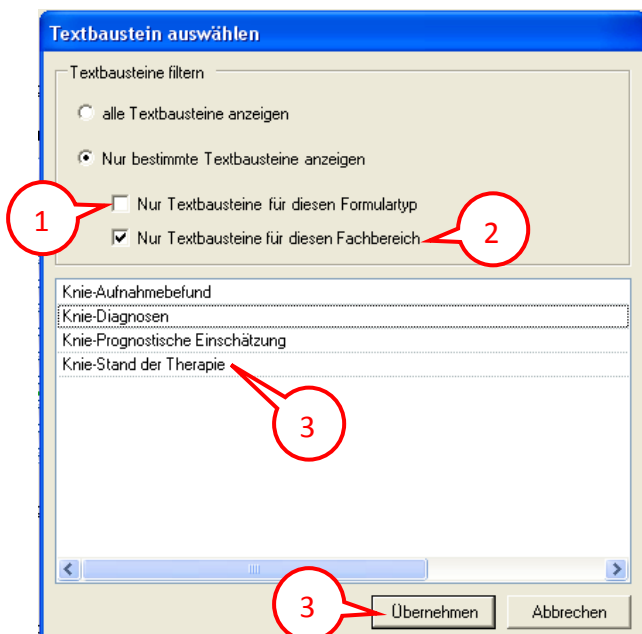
Textbaustein auswählen

Textbausteine filtern

alle Textbausteine anzeigen

Nur bestimmte Textbausteine anzeigen

1

Nur Textbausteine für diesen Formulartyp

Nur Textbausteine für diesen Fachbereich

2

Knie-Aufnahmebefund
Knie-Diagnosen
Knie-Prognostische Einschätzung
Knie-Stand der Therapie

3

3

Übernehmen

Abbrechen